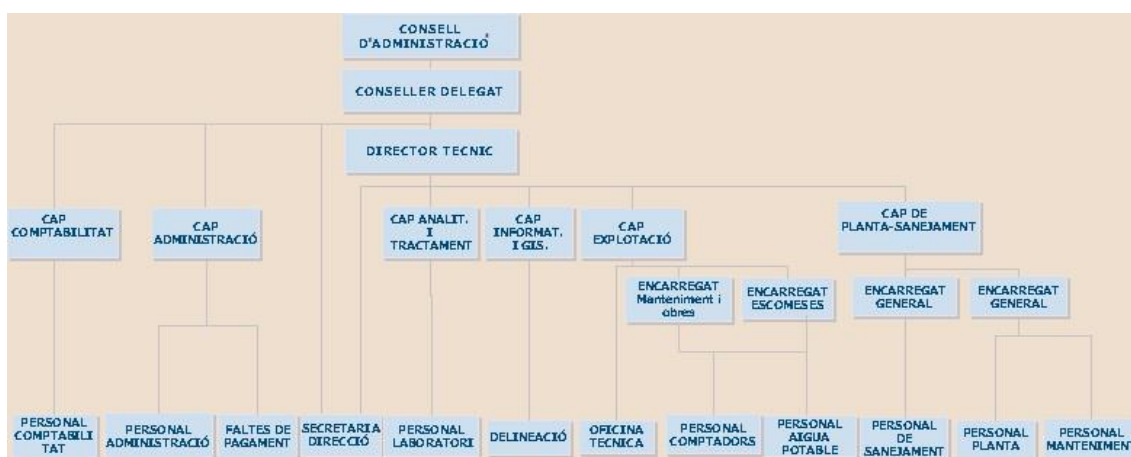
CONSELL D'ADMINISTRACIÓ

CONSELLER DELEGAT

DIRECTOR TECNIC

CAP COMPTABILITAT

CAP ADMINISTRACIÓ

CAP ANALIT. I TRACTAMENT

CAP INFORMAT. I GIS.

CAP EXPLOTACIÓ

CAP DE PLANTA-SANEJAMENT

ENCARREGAT Manteniment i obres

ENCARREGAT ESCOMESES

ENCARREGAT GENERAL

ENCARREGAT GENERAL

PERSONAL COMPTABILITAT

PERSONAL ADMINISTRACIÓ

FALTES DE PAGAMENT

SECRETARIA DIRECCIÓ

PERSONAL LABORATORI

DELINEACIÓ

OFICINA TECNICA

PERSONAL COMPTADORS

PERSONAL AIGUA POTABLE

PERSONAL DE SANEJAMENT

PERSONAL PLANTA

PERSONAL MANTENIMENT